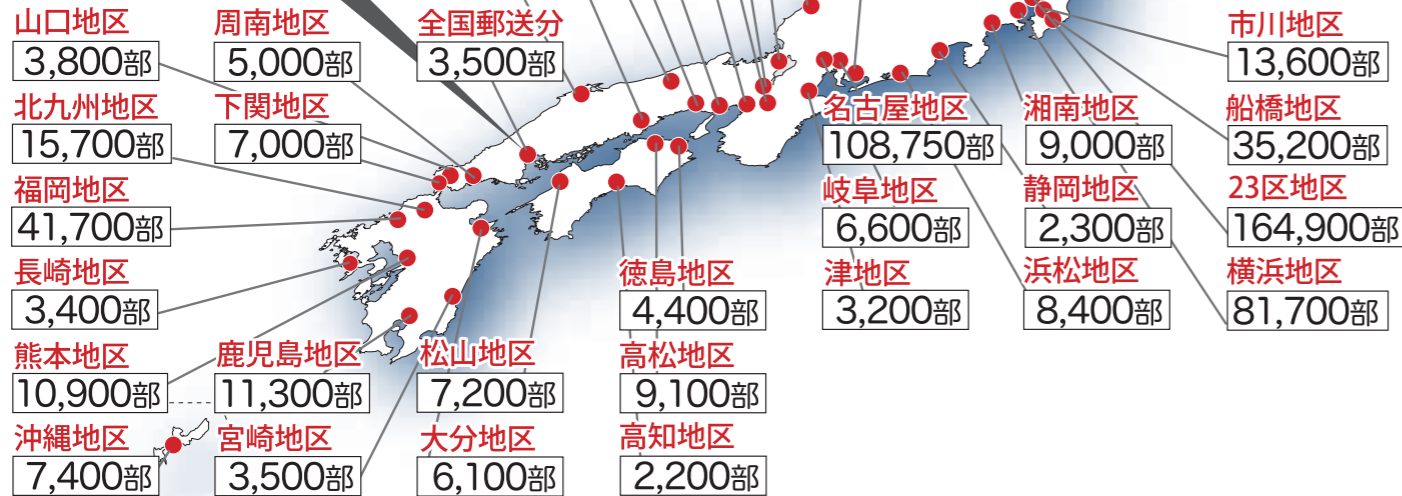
山口地区
3,800部
周南地区
5,000部
全国郵送分
3,500部
北九州地区
15,700部
下関地区
7,000部
福岡地区
41,700部
長崎地区
3,400部
熊本地区
10,900部
鹿児島地区
11,300部
沖縄地区
7,400部
宮崎地区
3,500部
松山地区
7,200部
大分地区
6,100部
徳島地区
4,400部
高松地区
9,100部
高知地区
2,200部
名古屋地区
108,750部
岐阜地区
6,600部
津地区
3,200部
湘南地区
9,000部
静岡地区
2,300部
浜松地区
8,400部
市川地区
13,600部
船橋地区
35,200部
23区地区
164,900部
横浜地区
81,700部